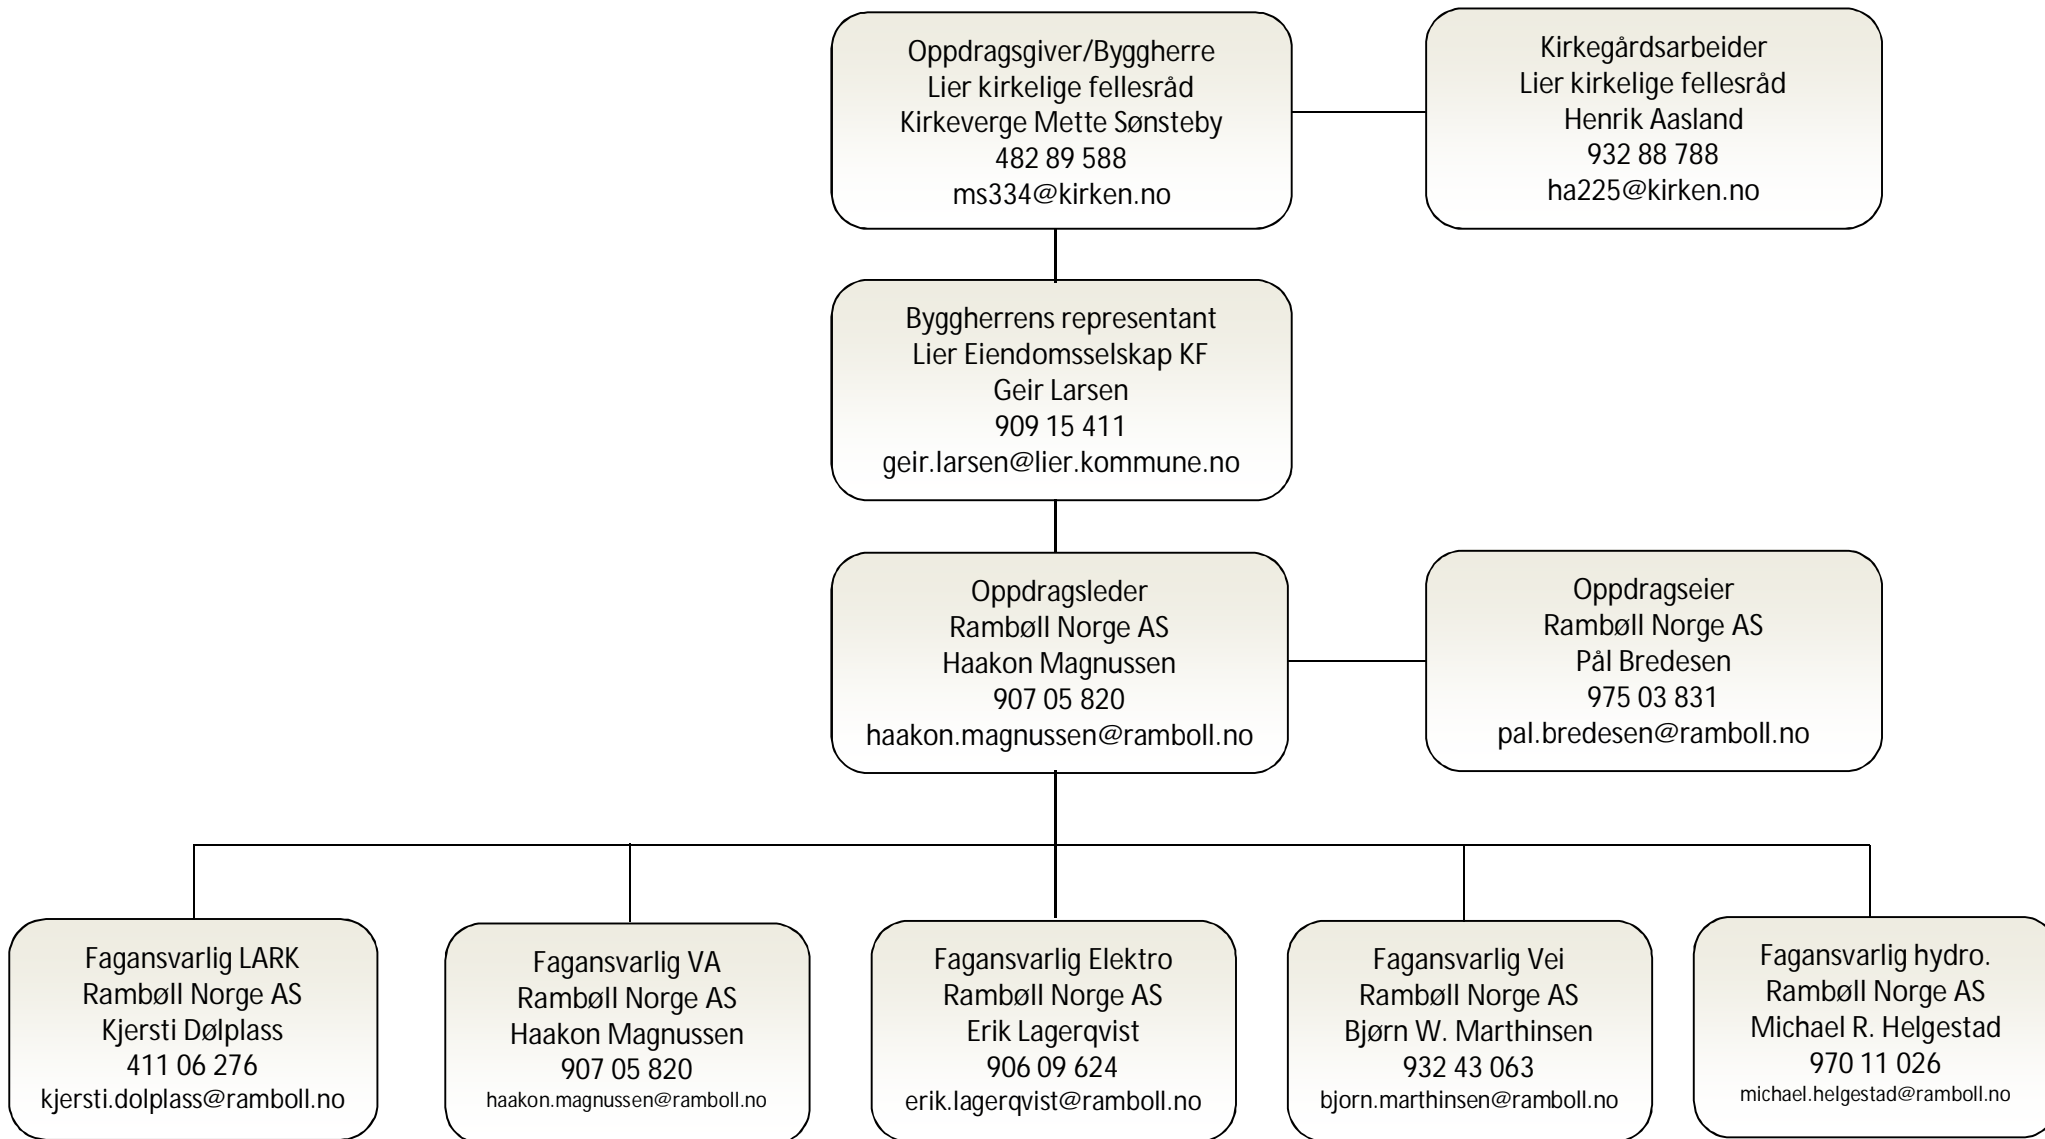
Oppdragsgiver/Byggherre
Lier kirkelige fellesråd
Kirkeverge Mette Sønsteby
482 89 588
ms334@kirken.no

Kirkegårdsarbeider
Lier kirkelige fellesråd
Henrik Aasland
932 88 788
ha225@kirken.no

Byggherrens representant
Lier Eiendomsselskap KF
Geir Larsen
909 15 411
geir.larsen@lier.kommune.no

Oppdragsleder
Rambøll Norge AS
Haakon Magnussen
907 05 820
haakon.magnussen@ramboll.no

Oppdragseier
Rambøll Norge AS
Pål Bredesen
975 03 831
pal.bredesen@ramboll.no

Fagansvarlig LARK
Rambøll Norge AS
Kjersti Dølplass
411 06 276
kjersti.dolplass@ramboll.no

Fagansvarlig VA
Rambøll Norge AS
Haakon Magnussen
907 05 820
haakon.magnussen@ramboll.no

Fagansvarlig Elektro
Rambøll Norge AS
Erik Lagerqvist
906 09 624
erik.lagerqvist@ramboll.no

Fagansvarlig Vei
Rambøll Norge AS
Bjørn W. Marthinsen
932 43 063
bjorn.marthinsen@ramboll.no

Fagansvarlig hydro.
Rambøll Norge AS
Michael R. Helgestad
970 11 026
michael.helgestad@ramboll.no